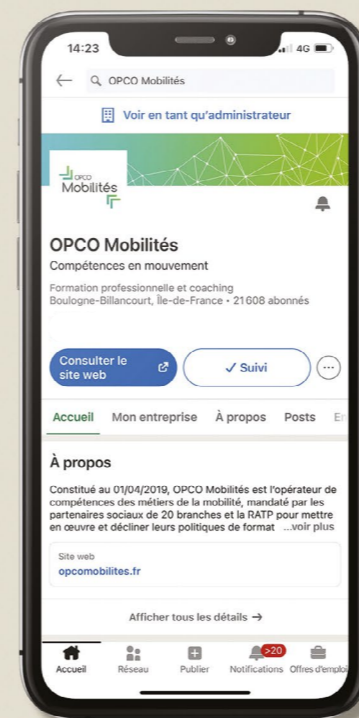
14:23

4G

OPCO Mobilités

Voir en tant qu'administrateur

OPCO Mobilités

OPCO Mobilités

Compétences en mouvement

Formation professionnelle et coaching
Boulogne-Billancourt, Île-de-France • 21 608 abonnés

Consulter le site web

✓ Suivi

Accueil Mon entreprise À propos Posts En

À propos

Constitué au 01/04/2019, OPCO Mobilités est l'opérateur de compétences des métiers de la mobilité, mandaté par les partenaires sociaux de 20 branches et la RATP pour mettre en œuvre et décliner leurs politiques de format ...voir plus

Site web
opcomobilites.fr

Afficher tous les détails →

Accueil Réseau Publier >20 Notifications Offres d'emploi